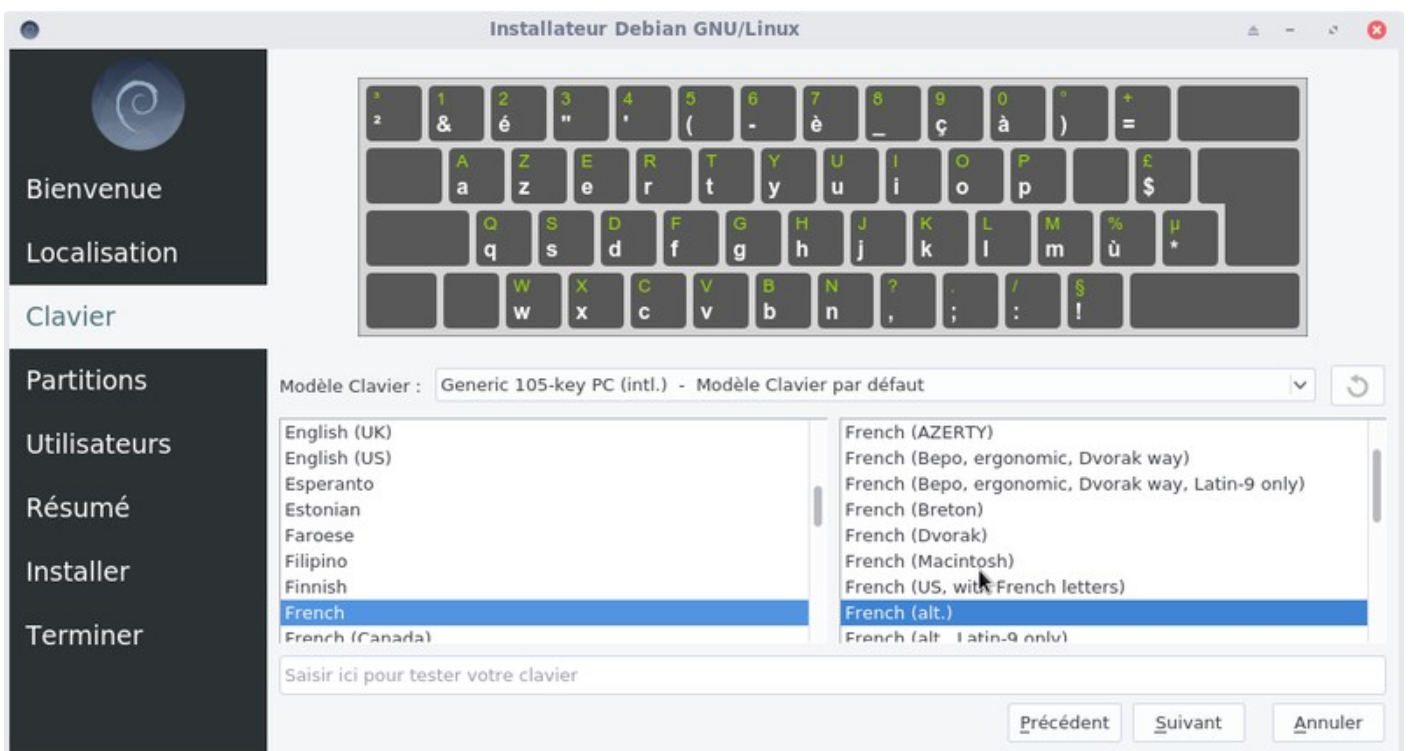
Installateur Debian GNU/Linux

Bienvenue
Localisation
Clavier
Partitions
Utilisateurs
Résumé
Installer
Terminer

³ ² | 1 & | 2 é | 3 " | 4 ' | 5 ( | 6 - | 7 è | 8 _ | 9 ç | 0 à | ° ) | + =
A a | Z z | E e | R r | T t | Y y | U u | I i | O o | P p | £ $
Q q | S s | D d | F f | G g | H h | J j | K k | L l | M m | % ù | µ *
W w | X x | C c | V v | B b | N n | ? , | . ; | / : | § !

Modèle Clavier : Generic 105-key PC (intl.) - Modèle Clavier par défaut

English (UK)
English (US)
Esperanto
Estonian
Faroese
Filipino
Finnish
French
French (Canada)

French (AZERTY)
French (Bepo, ergonomic, Dvorak way)
French (Bepo, ergonomic, Dvorak way, Latin-9 only)
French (Breton)
French (Dvorak)
French (Macintosh)
French (US, with French letters)
French (alt.)
French (alt., Latin-9 only)

Saisir ici pour tester votre clavier

Précédent Suivant Annuler